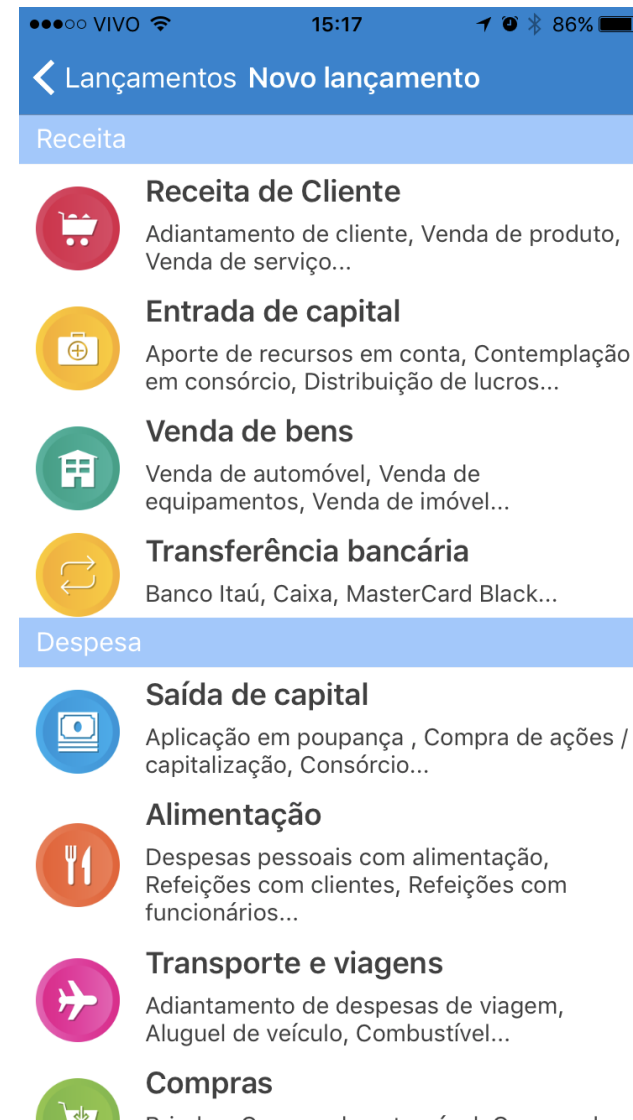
●●●○○ VIVO 15:17 86%

< Lançamentos Novo lançamento

Receita

Receita de Cliente
Adiantamento de cliente, Venda de produto, Venda de serviço...

Entrada de capital
Aporte de recursos em conta, Contemplação em consórcio, Distribuição de lucros...

Venda de bens
Venda de automóvel, Venda de equipamentos, Venda de imóvel...

Transferência bancária
Banco Itaú, Caixa, MasterCard Black...

Despesa

Saída de capital
Aplicação em poupança , Compra de ações / capitalização, Consórcio...

Alimentação
Despesas pessoais com alimentação, Refeições com clientes, Refeições com funcionários...

Transporte e viagens
Adiantamento de despesas de viagem, Aluguel de veículo, Combustível...

Compras
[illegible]